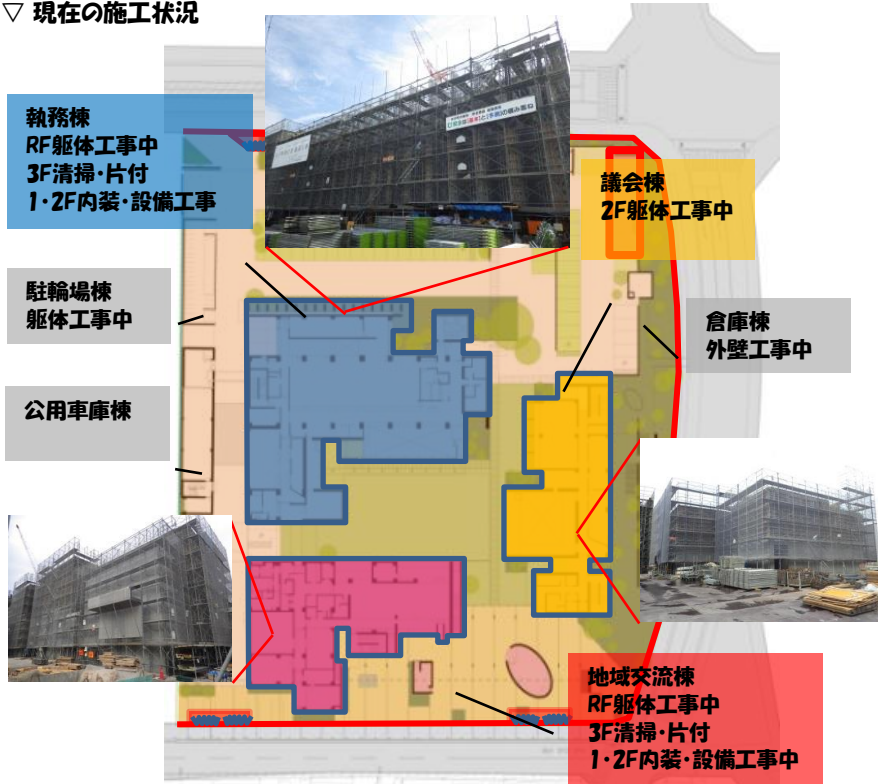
▽ 現在の施工状況

執務棟
RF躯体工事中
3F清掃・片付
1・2F内装・設備工事

議会棟
2F躯体工事中

駐輪場棟
躯体工事中

倉庫棟
外壁工事中

公用車庫棟

地域交流棟
RF躯体工事中
3F清掃・片付
1・2F内装・設備工事中